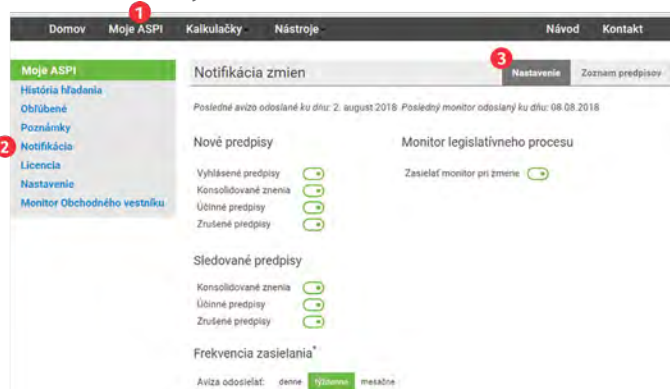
Domov Moje ASPI Kalkulačky Nástroje Návod Kontakt

1

Moje ASPI
História hľadania
Obľúbené
Poznámky
2 Notifikácia
Licencia
Nastavenie
Monitor Obchodného vestníku

Notifikácia zmien

3 Nastavenie Zoznam predpisov

Posledné avízo odoslané ku dňu: 2. august 2018 Posledný monitor odoslaný ku dňu: 08.08.2018

Nové predpisy

Vyhlásené predpisy
Konsolidované znenia
Účinné predpisy
Zrušené predpisy

Monitor legislatívneho procesu

Zasielať monitor pri zmene

Sledované predpisy

Konsolidované znenia
Účinné predpisy
Zrušené predpisy

Frekvencia zasielania*

Avíza odosielať: denne týždenne mesačne